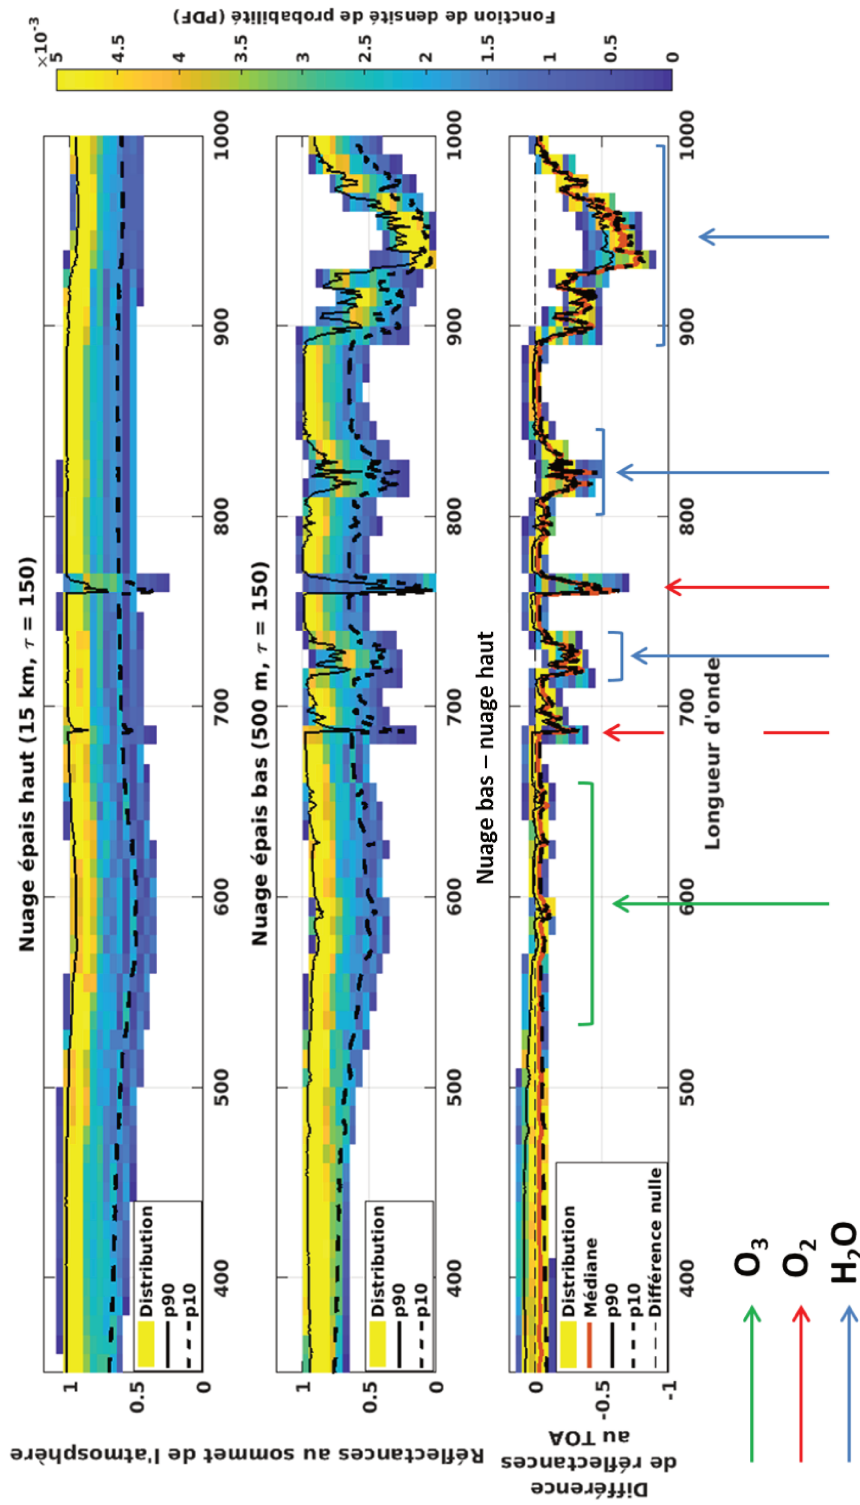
Nuage épais haut (15 km, $\tau$ = 150)

Distribution
p90
p10

Nuage épais bas (500 m, $\tau$ = 150)

Distribution
p90
p10

Nuage bas – nuage haut

Distribution
Médiane
p90
p10
Différence nulle

Réflectances au sommet de l'atmosphère

1
0.5
0

Différence de réflectances au TOA

0
-0.5
-1

400
500
600
700
800
900
1000

Longueur d'onde

Fonction de densité de probabilité (PDF)

$\times10^{-3}$
5
4.5
4
3.5
3
2.5
2
1.5
1
0.5
0

$O_3$
$O_2$
$H_2O$